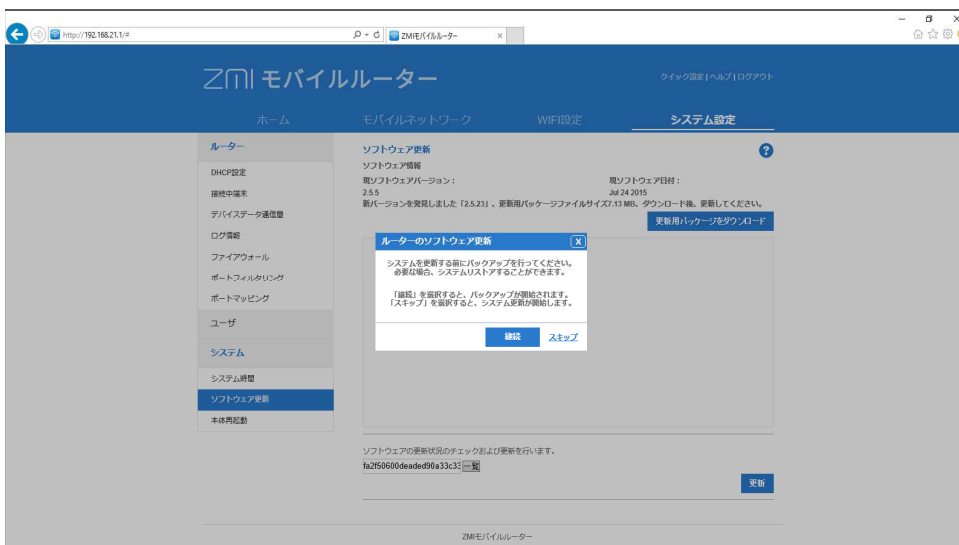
http://192.168.21.1/#

ZMIモバイルルーター

ZMI モバイルルーター

クイック設定 | ヘルプ | ログアウト

ホーム

モバイルネットワーク

WIFI設定

システム設定

ルーター

DHCP設定

接続中端末

デバイスデータ通信量

ログ情報

ファイアウォール

ポートフィルタリング

ポートマッピング

ユーザ

システム

システム時間

ソフトウェア更新

本体再起動

ソフトウェア更新

ソフトウェア情報

現ソフトウェアバージョン：

2.5.5

現ソフトウェア日付：

Jul 24 2015

新バージョンを発見しました「2.5.23」、更新用パッケージファイルサイズ7.13 MB、ダウンロード後、更新してください。

更新用パッケージをダウンロード

ルーターのソフトウェア更新

システムを更新する前にバックアップを行ってください。必要な場合、システムリストアすることができます。

「継続」を選択すると、バックアップが開始されます。「スキップ」を選択すると、システム更新が開始します。

継続

スキップ

ソフトウェアの更新状況のチェックおよび更新を行います。

fa2f50600deaded90a33c3 一覧

更新

ZMIモバイルルーター